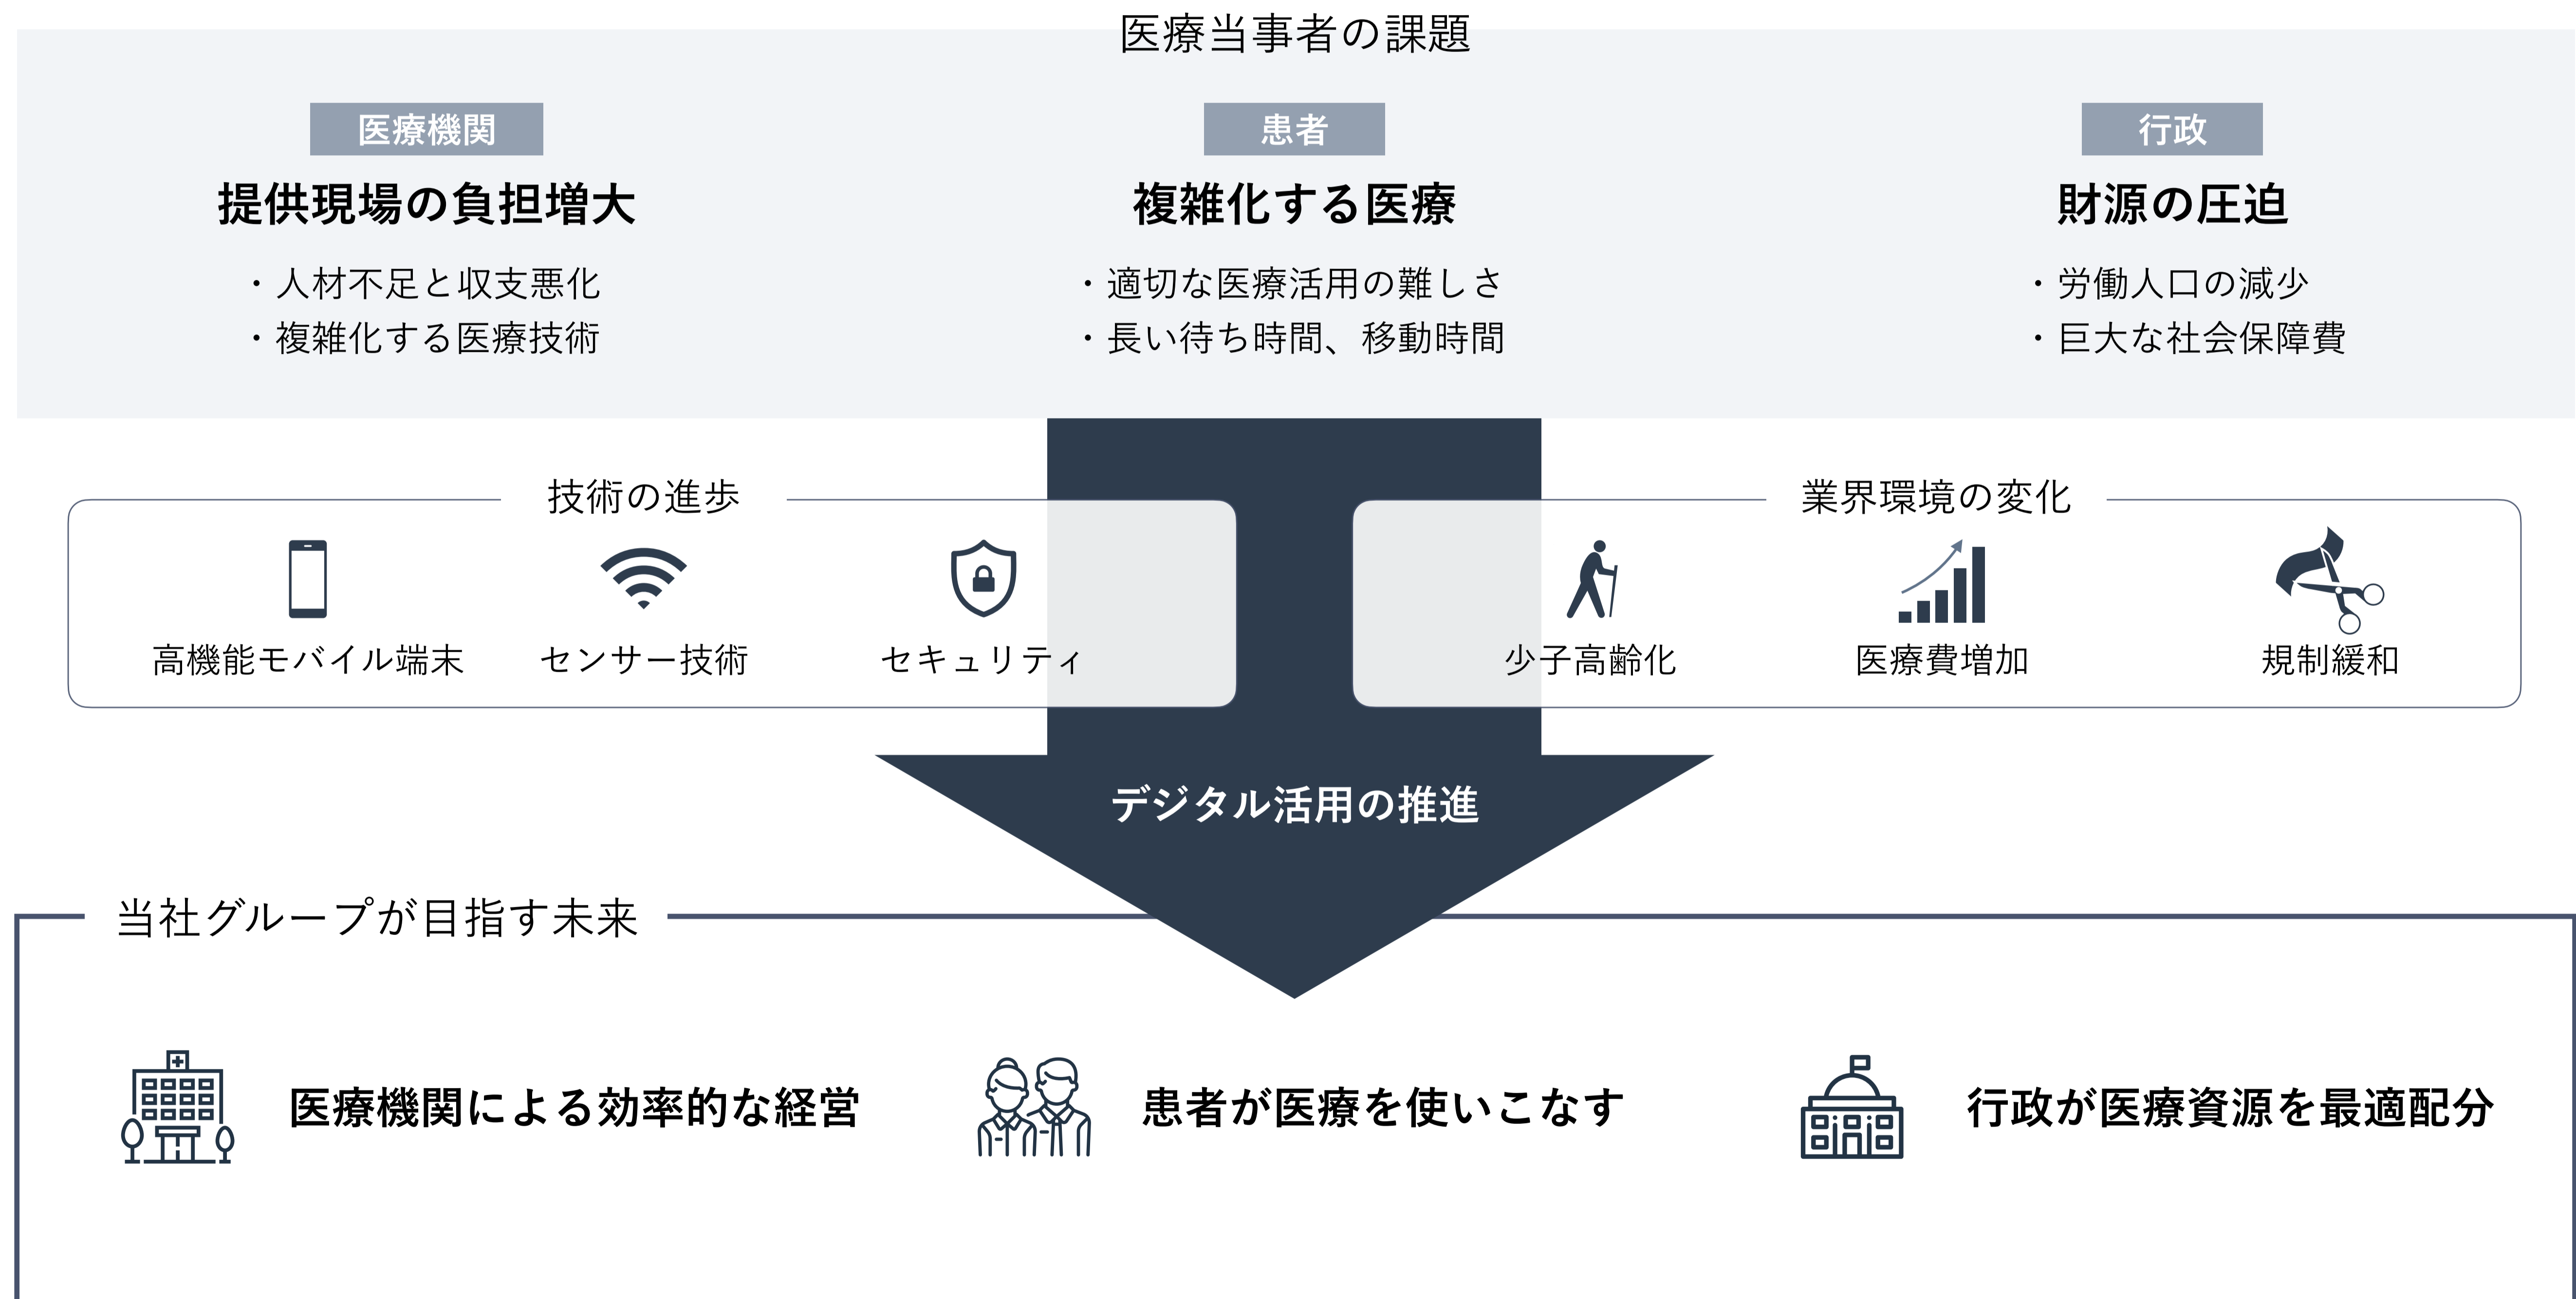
医療当事者の課題

医療機関

提供現場の負担増大

・人材不足と収支悪化
・複雑化する医療技術

患者

複雑化する医療

・適切な医療活用の難しさ
・長い待ち時間、移動時間

行政

財源の圧迫

・労働人口の減少
・巨大な社会保障費

技術の進歩

高機能モバイル端末　センサー技術　セキュリティ

業界環境の変化

少子高齢化　医療費増加　規制緩和

デジタル活用の推進

当社グループが目指す未来

医療機関による効率的な経営

患者が医療を使いこなす

行政が医療資源を最適配分